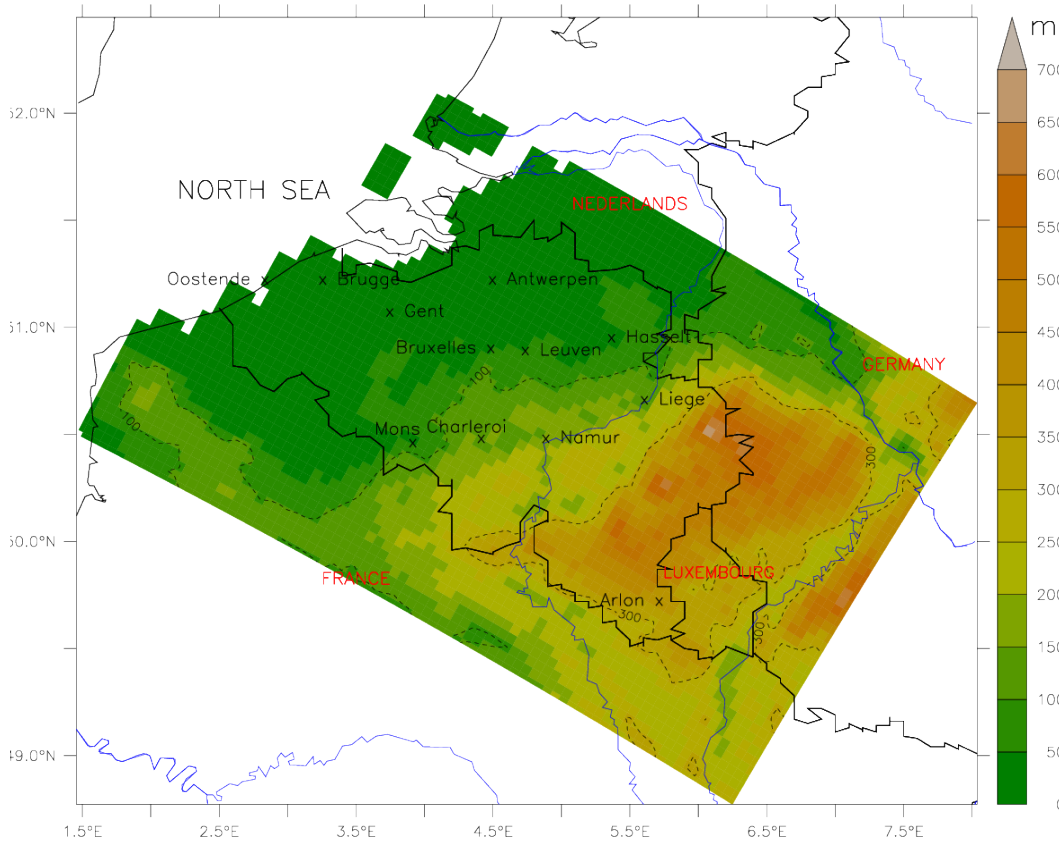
NORTH SEA
NEDERLANDS
GERMANY
FRANCE
LUXEMBOURG
Oostende
Brugge
Antwerpen
Gent
Hasselt
Bruxelles
Leuven
Liege
Mons
Charleroi
Namur
Arlon
100
100
100
300
300
300
300
52.0°N
51.0°N
50.0°N
49.0°N
1.5°E
2.5°E
3.5°E
4.5°E
5.5°E
6.5°E
7.5°E
m
700
650
600
550
500
450
400
350
300
250
200
150
100
50
0